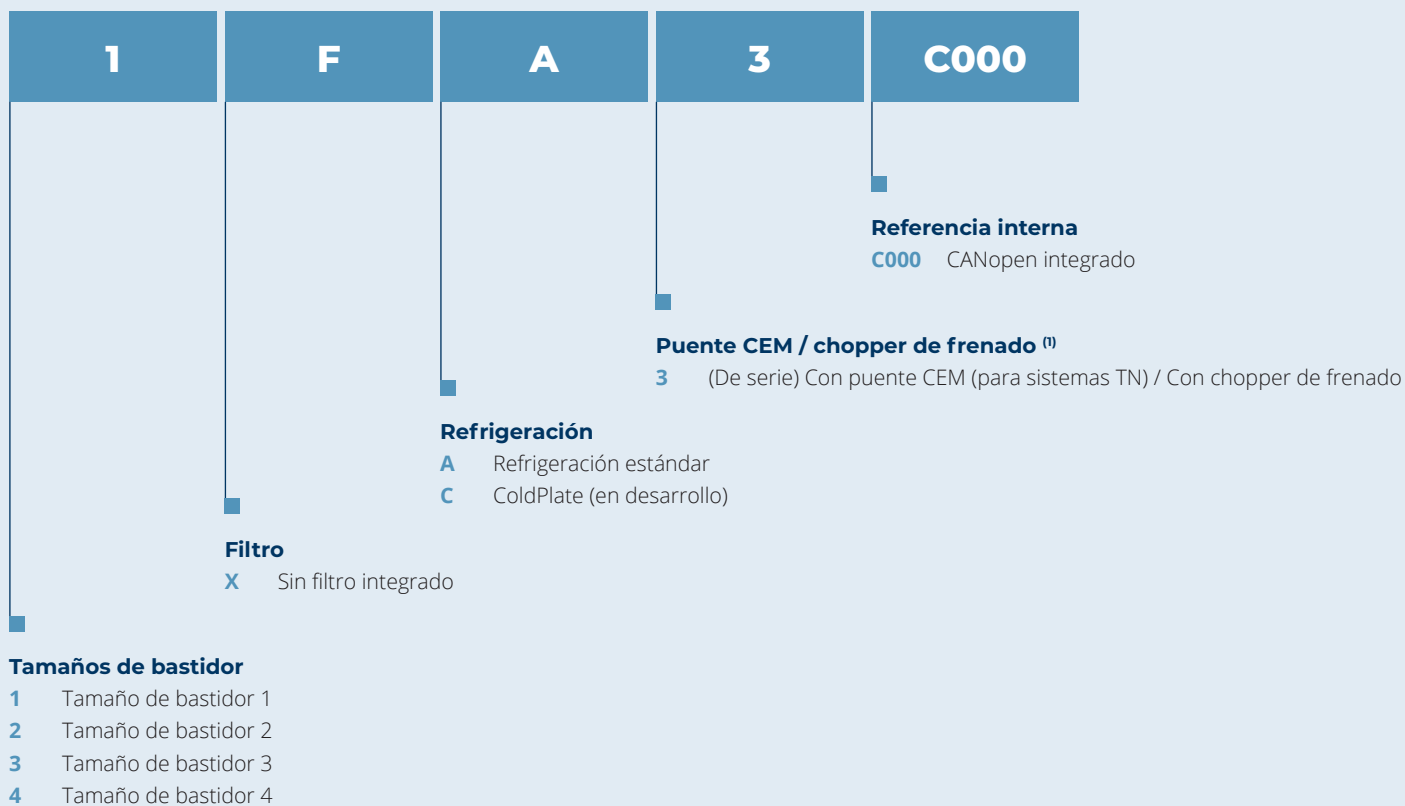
1 F A 3 C000

Referencia interna
C000 CANopen integrado

Puente CEM / chopper de frenado $^{(1)}$
3 (De serie) Con puente CEM (para sistemas TN) / Con chopper de frenado

Refrigeración
A Refrigeración estándar
C ColdPlate (en desarrollo)

Filtro
X Sin filtro integrado

Tamaños de bastidor
1 Tamaño de bastidor 1
2 Tamaño de bastidor 2
3 Tamaño de bastidor 3
4 Tamaño de bastidor 4